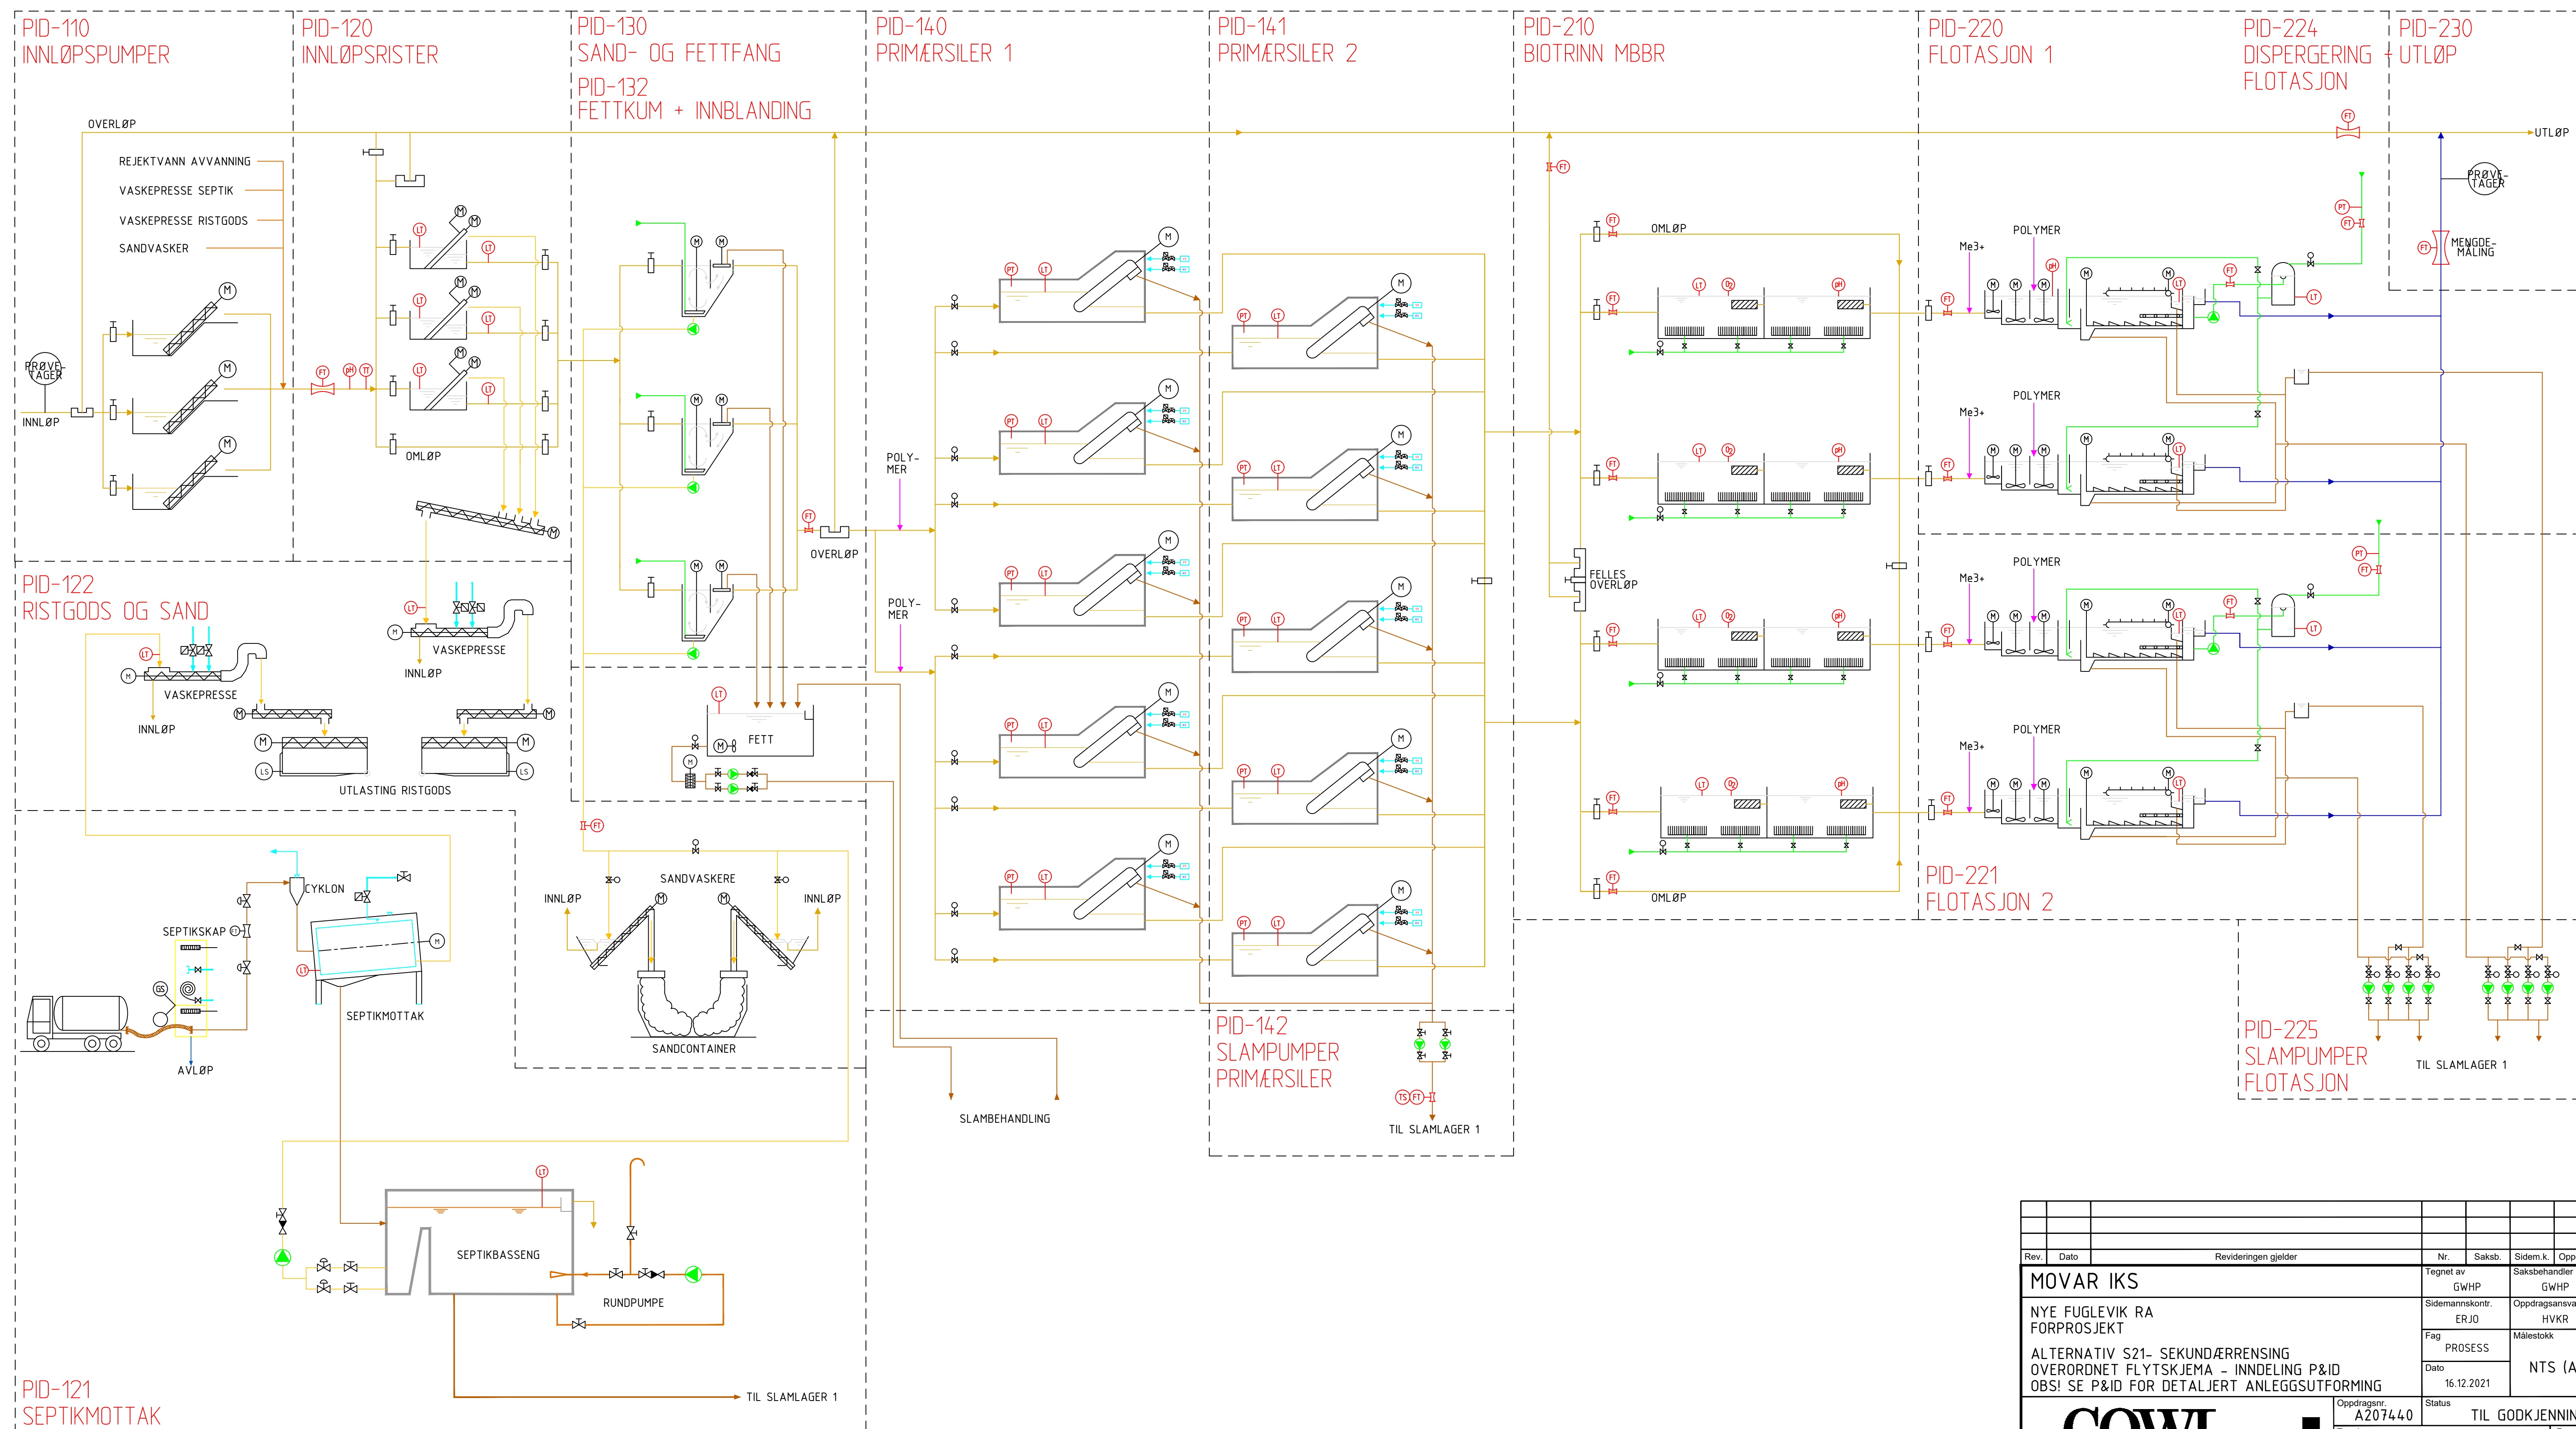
PID-110
INNLØPSPUMPER

PID-120
INNLØPSRISTER

PID-130
SAND- OG FETTFANG

PID-132
FETTKUM + INNBLANDING

PID-140
PRIMÆRSILER 1

PID-141
PRIMÆRSILER 2

PID-210
BIOTRINN MBBR

PID-220
FLOTASJON 1

PID-224
DISPERGERING + FLOTASJON

PID-230
UTLØP

OVERLØP
REJEKTVANN AVVANNING
VASKEPRESSE SEPTIK
VASKEPRESSE RISTGODS
SANDVASKER
PRØVE-TAGER
INNLØP
OMLØP
OVERLØP
POLY-MER
POLY-MER
UTLØP
PRØVE-TAGER
MENGDE-MÅLING
OMLØP
FELLES OVERLØP
OMLØP
Me3+
POLYMER
Me3+
POLYMER
Me3+
POLYMER
Me3+
POLYMER

PID-122
RISTGODS OG SAND
VASKEPRESSE
INNLØP
VASKEPRESSE
INNLØP
UTLASTING RISTGODS
FETT

PID-221
FLOTASJON 2

CYKLON
SEPTIKSKAP
SEPTIKMOTTAK
AVLØP
SANDVASKERE
INNLØP
INNLØP
SANDCONTAINER
SLAMBEHANDLING

PID-142
SLAMPUMPER
PRIMÆRSILER
TIL SLAMLAGER 1

PID-225
SLAMPUMPER
FLOTASJON
TIL SLAMLAGER 1

SEPTIKBASSENG
RUNDPUMPE
TIL SLAMLAGER 1

PID-121
SEPTIKMOTTAK

| Rev. | Dato | Revideringen gjelder | Nr. | Saksb. | Sidem.k. | Opp |
|---|---|---|---|---|---|---|

MOVAR IKS
NYE FUGLEVIK RA
FORPROSJEKT
ALTERNATIV S21- SEKUNDÆRRENSING
OVERORDNET FLYTSKJEMA - INNDELING P&ID
OBS! SE P&ID FOR DETALJERT ANLEGGSUTFORMING
Tegnet av GWHP
Saksbehandler GWHP
Sidemannskontr. ERJO
Oppdragsansva HVKR
Fag PROSESS
Målestokk NTS (A
Dato 16.12.2021
Oppdragsnr. A207440
Status TIL GODKJENNIN